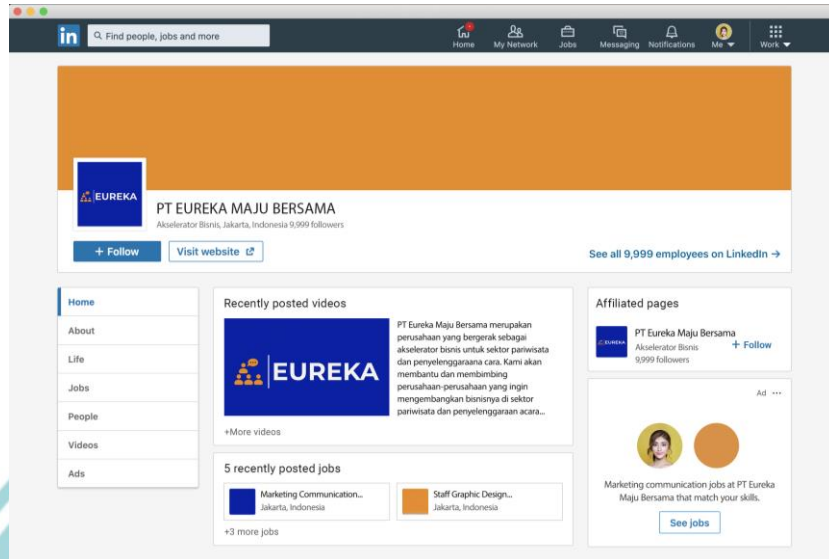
in Find people, jobs and more

Home My Network Jobs Messaging Notifications Me Work

EUREKA

PT EUREKA MAJU BERSAMA

Akselerator Bisnis, Jakarta, Indonesia 9,999 followers

+ Follow Visit website

See all 9,999 employees on LinkedIn →

Home
About
Life
Jobs
People
Videos
Ads

Recently posted videos

EUREKA

PT Eureka Maju Bersama merupakan perusahaan yang bergerak sebagai akselerator bisnis untuk sektor pariwisata dan penyelenggaraana cara. Kami akan membantu dan membimbing perusahaan-perusahaan yang ingin mengembangkan bisnisnya di sektor pariwisata dan penyelenggaraan acara...

+More videos

5 recently posted jobs

Marketing Communication...
Jakarta, Indonesia

Staff Graphic Design...
Jakarta, Indonesia

+3 more jobs

Affiliated pages

EUREKA

PT Eureka Maju Bersama
Akselerator Bisnis
9,999 followers

+ Follow

Ad ···

Marketing communication jobs at PT Eureka Maju Bersama that match your skills.

See jobs